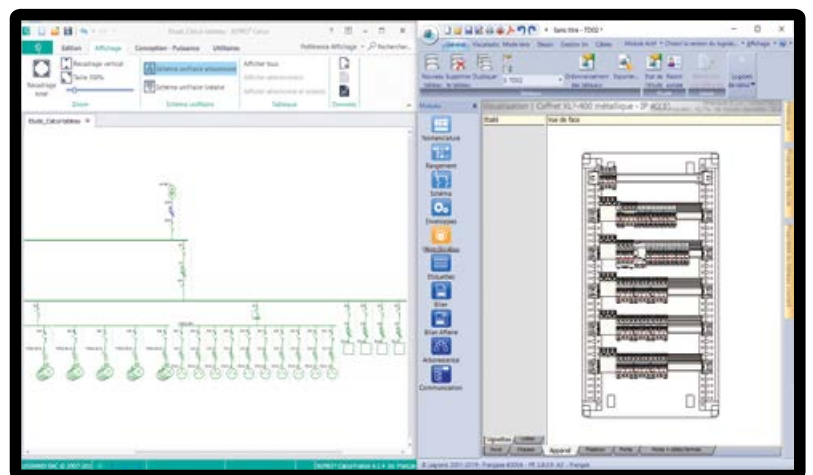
Etude_Calcul tableau - XL PRO³ Calcul

Edition Affichage Conception - Puissance Utilitaires

Préférences Affichage Rechercher

Recadrage vertical

Taille 100%

Recadrage total

Zoom

Schéma unifilaire arborescent

Schéma unifilaire linéaire

Schéma unifilaire

Afficher tous

Tableaux

Données

Etude_Calcul tableau

Sans titre - TOOO

Général Vocabulaire Mode test Dessin Gestion Cibles

Nouveau Supprimer Dupliquer

Ordonnancement des tableaux

Exporter

Logiciel de calcul

Modules

Nomenclature

Rangement

Schéma

Enveloppes

Etiquettes

Bilan

Bilan Affaire

Arborescence

Communication

Visualisation Coffret XL³ 400 métallique - IP 40

Etats

Vue de face

Appareil

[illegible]